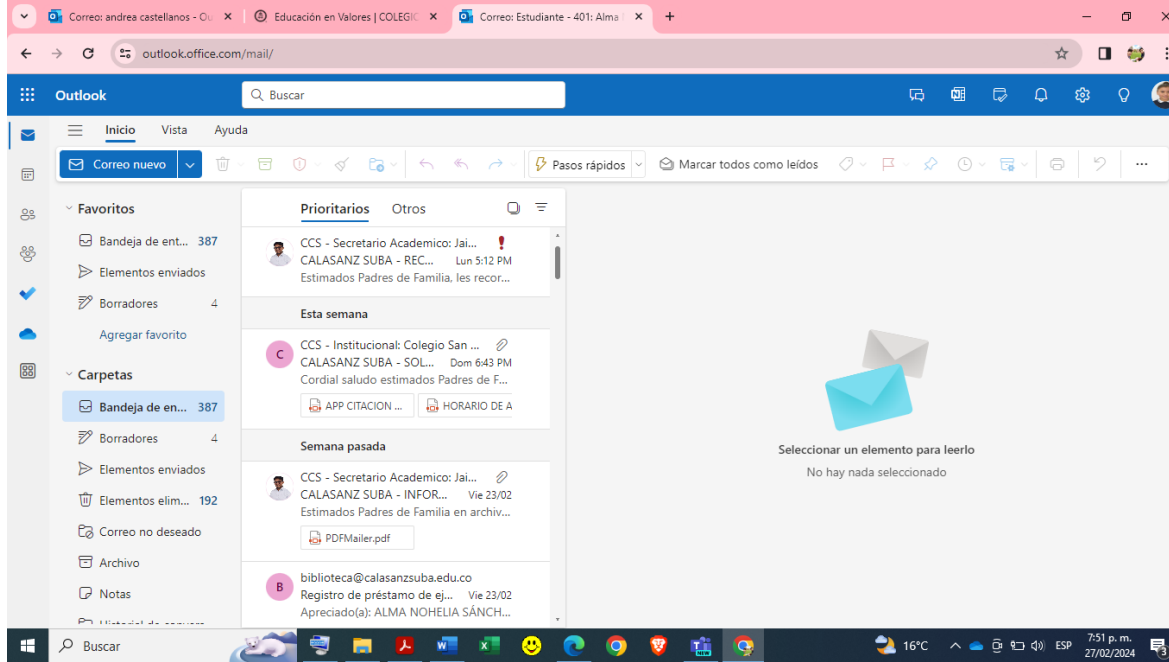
Correo: andrea castellanos - Ou ×
Educación en Valores | COLEGIO ×
Correo: Estudiante - 401: Alma ×
+

outlook.office.com/mail/

Outlook
Buscar

Inicio Vista Ayuda

Correo nuevo
Pasos rápidos
Marcar todos como leídos

Favoritos
Bandeja de ent... 387
Elementos enviados
Borradores 4
Agregar favorito

Carpetas
Bandeja de en... 387
Borradores 4
Elementos enviados
Elementos elim... 192
Correo no deseado
Archivo
Notas
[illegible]

Prioritarios Otros

CCS - Secretario Academico: Jai...
CALASANZ SUBA - REC... Lun 5:12 PM
Estimados Padres de Familia, les recor...

Esta semana

C
CCS - Institucional: Colegio San ...
CALASANZ SUBA - SOL... Dom 6:43 PM
Cordial saludo estimados Padres de F...
APP CITACION ...
HORARIO DE A

Semana pasada

CCS - Secretario Academico: Jai...
CALASANZ SUBA - INFOR... Vie 23/02
Estimados Padres de Familia en archiv...
PDFMailer.pdf

B
biblioteca@calasanzsuba.edu.co
Registro de préstamo de ej... Vie 23/02
Apreciado(a): ALMA NOHELIA SÁNCH...

Seleccionar un elemento para leerlo
No hay nada seleccionado

Buscar
16°C
ESP
7:51 p. m.
27/02/2024